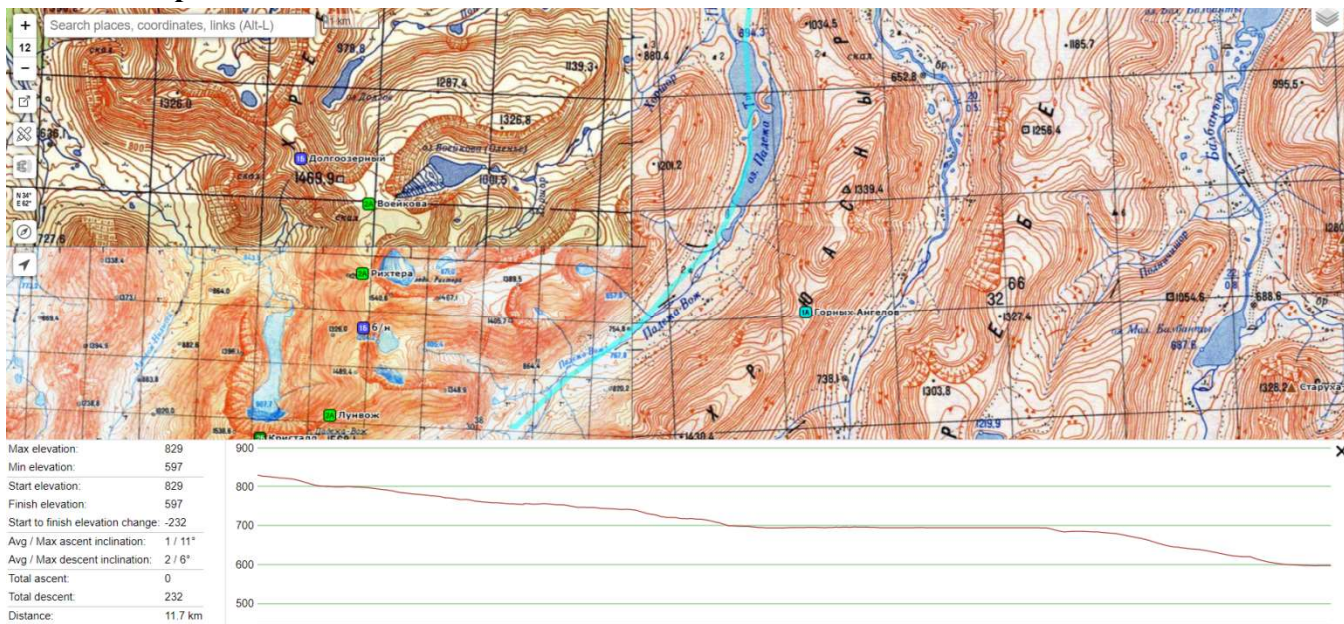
Search places, coordinates, links (Alt-L)

1 km

+
12
−

N 34°
E 62°

978,8
1139,3
1326,0
1287,4
1326,8
Долгоозерный
1469,9
1001,5
Воейкова
727,6
Рихтера
1548,6
б/н
Лунвож
Кристалл
1430,4

880,4
894,3
1034,5
1185,7
652,8
995,5
1201,2
оз. Падежа
1258,4
1339,4
Горных-Ангелов
1054,6
688,8
-1327,4
66
32
738,1
1303,8
1219,9
687,6
1328,2
Старуха
Падежа-Вож

Max elevation: 829
Min elevation: 597
Start elevation: 829
Finish elevation: 597
Start to finish elevation change: -232
Avg / Max ascent inclination: 1 / 11°
Avg / Max descent inclination: 2 / 6°
Total ascent: 0
Total descent: 232
Distance: 11.7 km

900
800
700
600
500